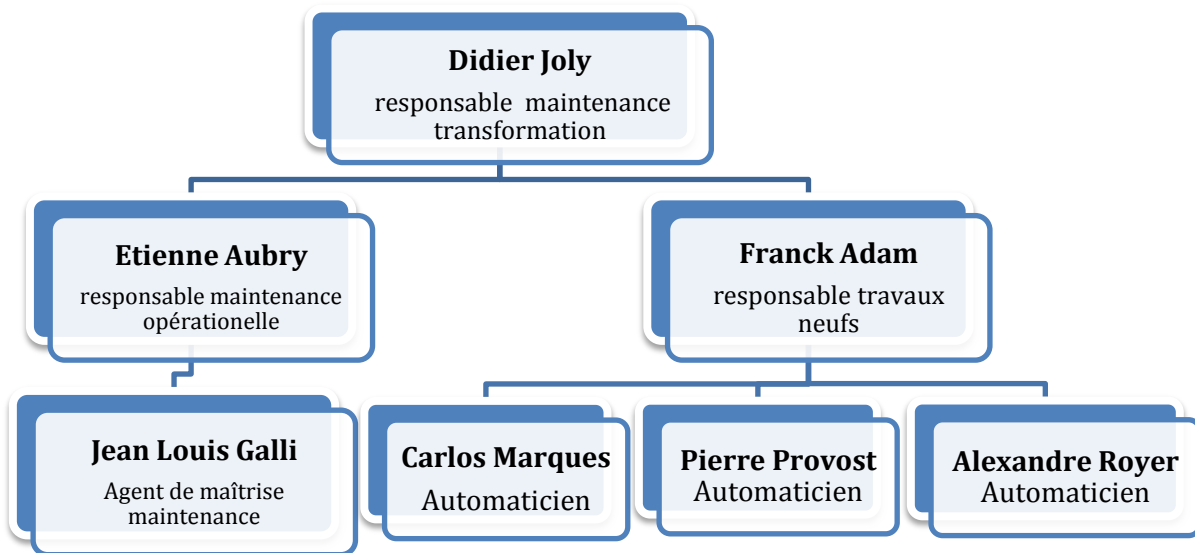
Didier Joly
responsable maintenance transformation

Etienne Aubry
responsable maintenance opérationelle

Franck Adam
responsable travaux neufs

Jean Louis Galli
Agent de maîtrise maintenance

Carlos Marques
Automaticien

Pierre Provost
Automaticien

Alexandre Royer
Automaticien